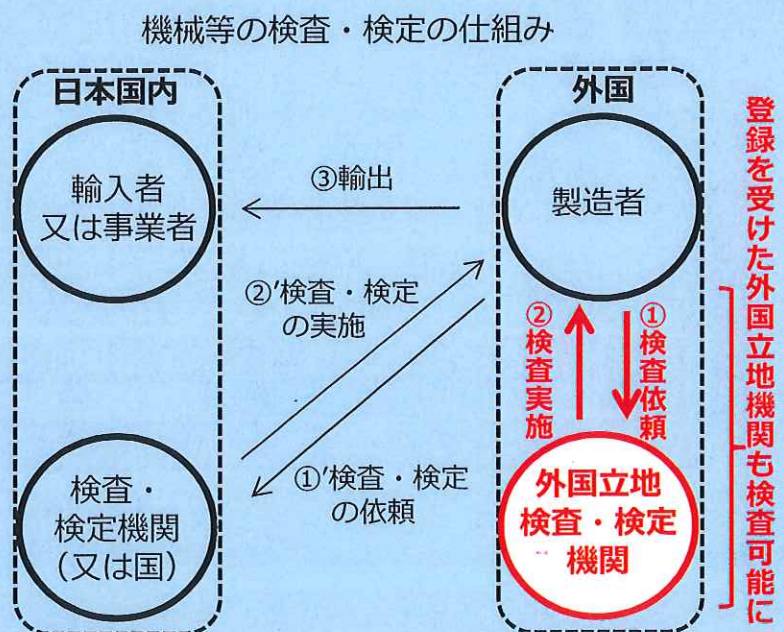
機械等の検査・検定の仕組み

日本国内

輸入者
又は事業者

検査・
検定機関
(又は国)

③輸出

②'検査・検定
の実施

①'検査・検定
の依頼

外国

製造者

②
検査実施

①
検査依頼

外国立地
検査・検定
機関

登録を受けた外国立地機関も検査可能に